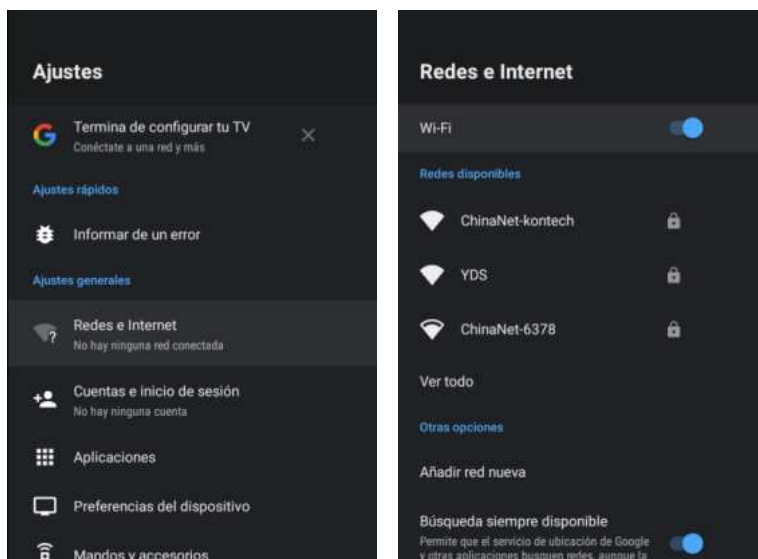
Ajustes

Termina de configurar tu TV
Conéctate a una red y más

Ajustes rápidos

Informar de un error

Ajustes generales

Redes e Internet
No hay ninguna red conectada

Cuentas e inicio de sesión
No hay ninguna cuenta

Aplicaciones

Preferencias del dispositivo

Mandos y accesorios

Redes e Internet

Wi-Fi

Redes disponibles

ChinaNet-kontech

YDS

ChinaNet-6378

Ver todo

Otras opciones

Añadir red nueva

Búsqueda siempre disponible
Permite que el servicio de ubicación de Google y otras aplicaciones busquen redes, aunque la